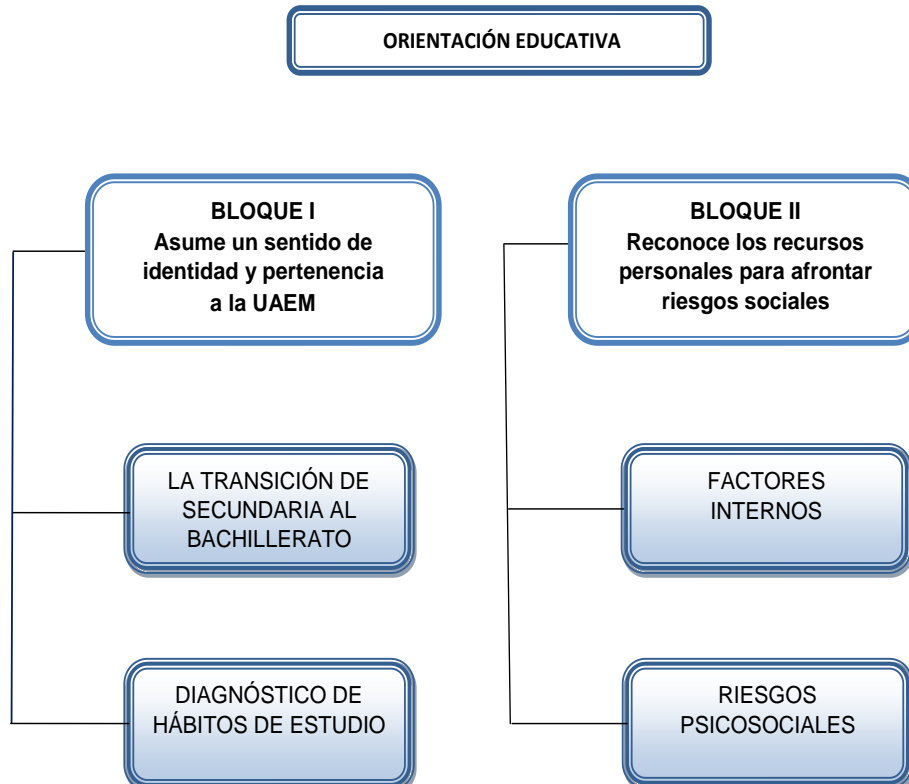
ORIENTACIÓN EDUCATIVA

BLOQUE I
Asume un sentido de identidad y pertenencia a la UAEM

LA TRANSICIÓN DE SECUNDARIA AL BACHILLERATO

DIAGNÓSTICO DE HÁBITOS DE ESTUDIO

BLOQUE II
Reconoce los recursos personales para afrontar riesgos sociales

FACTORES INTERNOS

RIESGOS PSICOSOCIALES